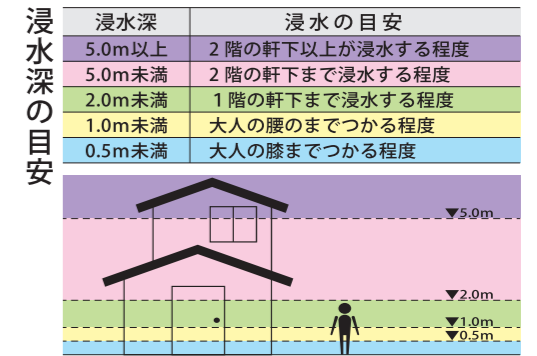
浸水深の目安

| 浸水深 | 浸水の目安 |
|---|---|
| 5.0m以上 | ２階の軒下以上が浸水する程度 |
| 5.0m未満 | ２階の軒下まで浸水する程度 |
| 2.0m未満 | １階の軒下まで浸水する程度 |
| 1.0m未満 | 大人の腰までつかる程度 |
| 0.5m未満 | 大人の膝までつかる程度 |

▼5.0m
▼2.0m
▼1.0m
▼0.5m